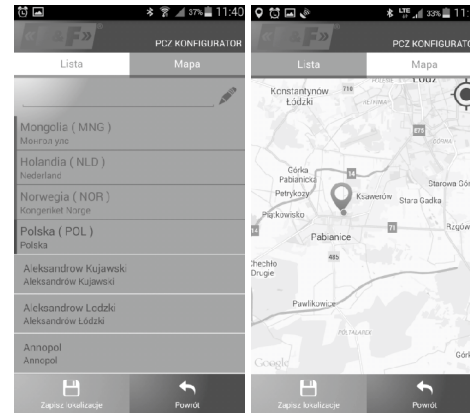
37% 11:40

PCZ KONFIGURATOR

Lista

Mapa

Mongolia ( MNG )
Монгол улс

Holandia ( NLD )
Nederland

Norwegia ( NOR )
Kongeriket Norge

Polska ( POL )
Polska

Aleksandrow Kujawski
Aleksandrów Kujawski

Aleksandrow Lodzki
Aleksandrów Łódzki

Annopol
Annopol

Zapisz lokalizacje

Powrót

33% 11:

PCZ KONFIGURATO

Lista

Mapa

Konstantynów Łódzki

710

Łódź

Górka Pabianicka

Petrykozy

Ksawerów

Stara Gadka

Starowa Gór

Piątkowisko

Fabianice

485

Rzgów

Chechło Drugie

Pawlikowice

Google

Górk

Zapisz lokalizacje

Powrót